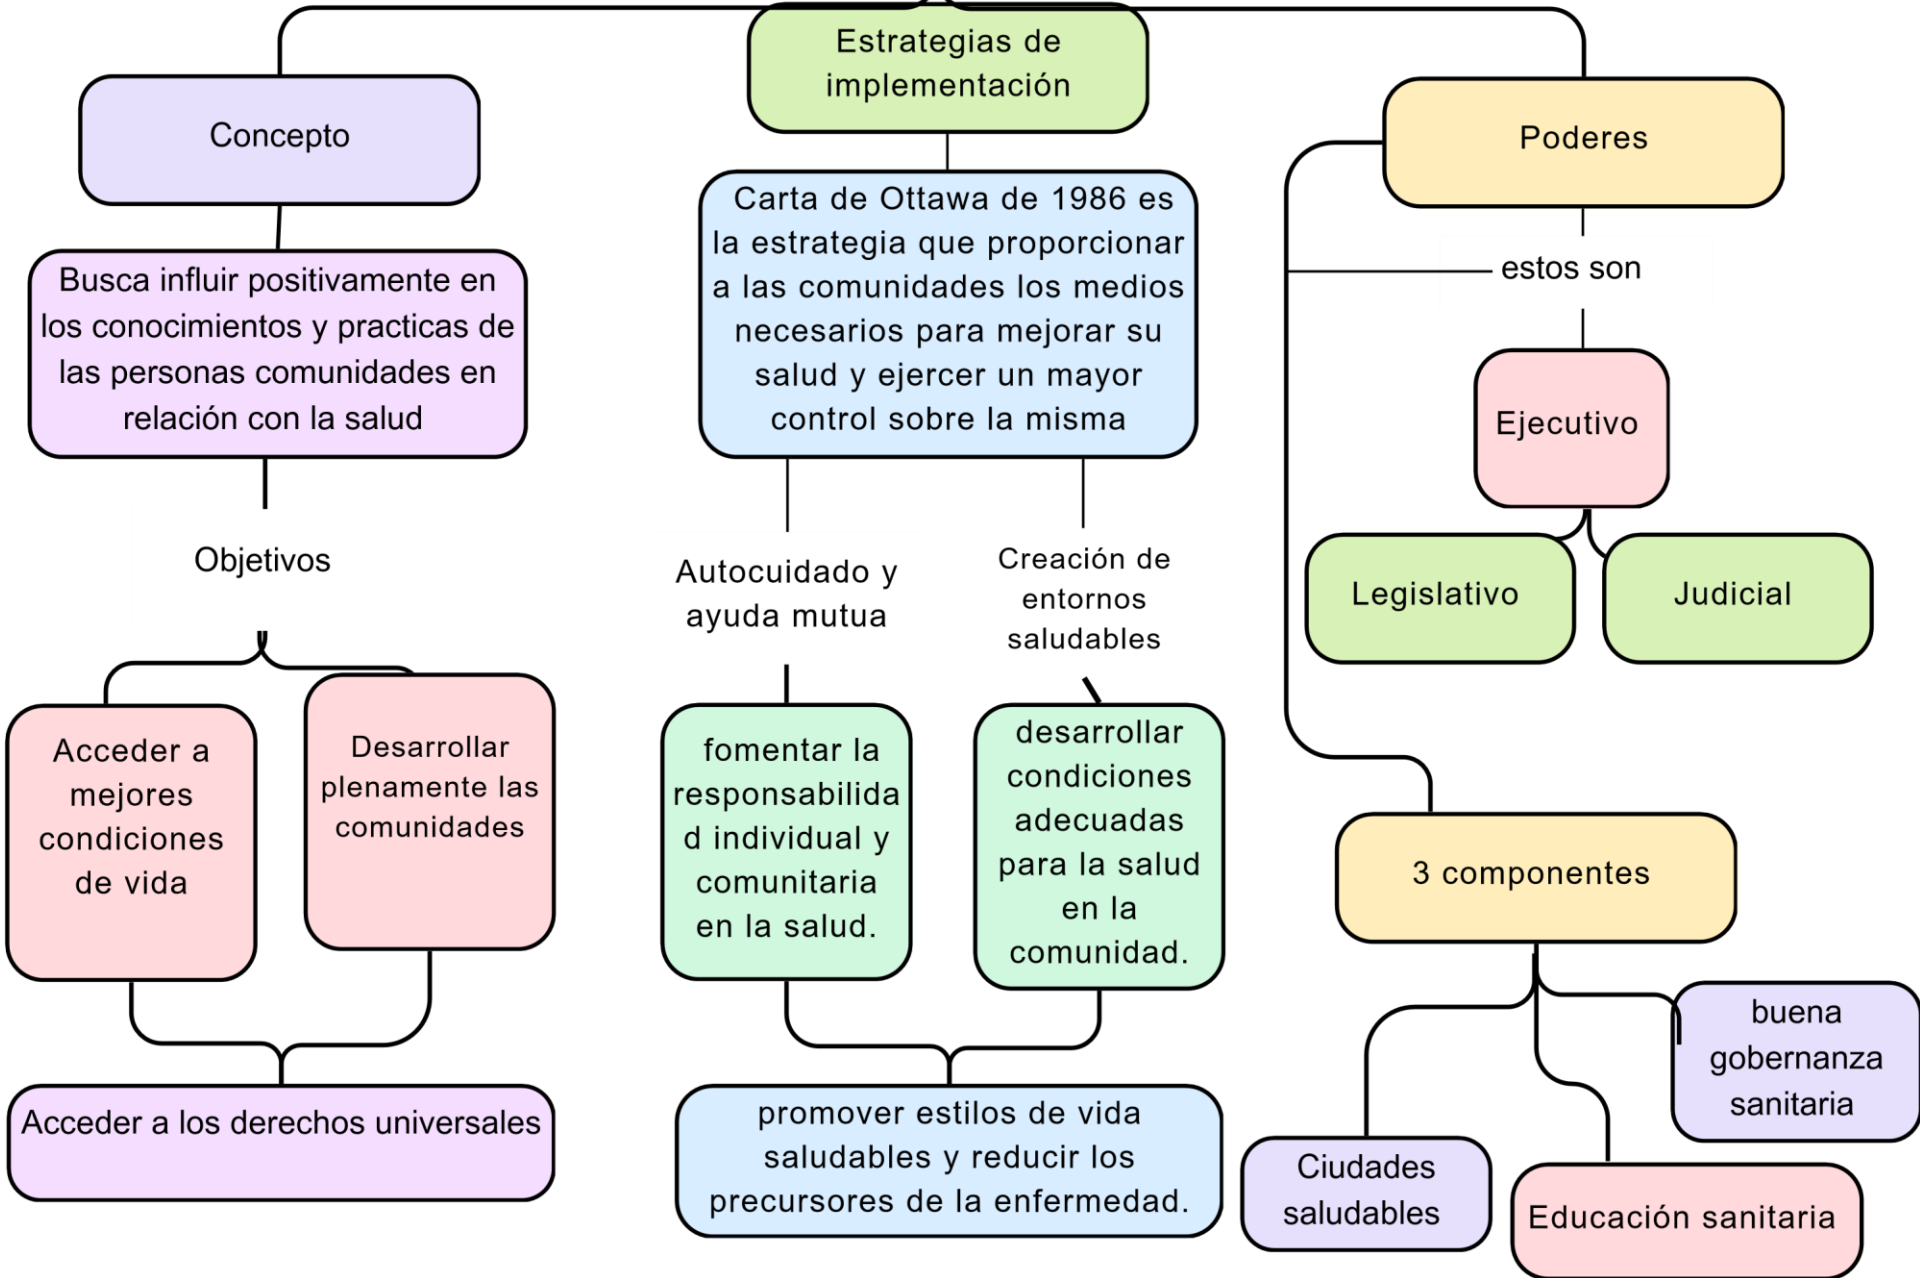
Estrategias de implementación

Concepto

Busca influir positivamente en los conocimientos y practicas de las personas comunidades en relación con la salud

Objetivos

Acceder a mejores condiciones de vida

Desarrollar plenamente las comunidades

Acceder a los derechos universales

Carta de Ottawa de 1986 es la estrategia que proporcionar a las comunidades los medios necesarios para mejorar su salud y ejercer un mayor control sobre la misma

Autocuidado y ayuda mutua

Creación de entornos saludables

fomentar la responsabilidad individual y comunitaria en la salud.

desarrollar condiciones adecuadas para la salud en la comunidad.

promover estilos de vida saludables y reducir los precursores de la enfermedad.

Poderes

estos son

Ejecutivo

Legislativo

Judicial

3 componentes

buena gobernanza sanitaria

Ciudades saludables

Educación sanitaria